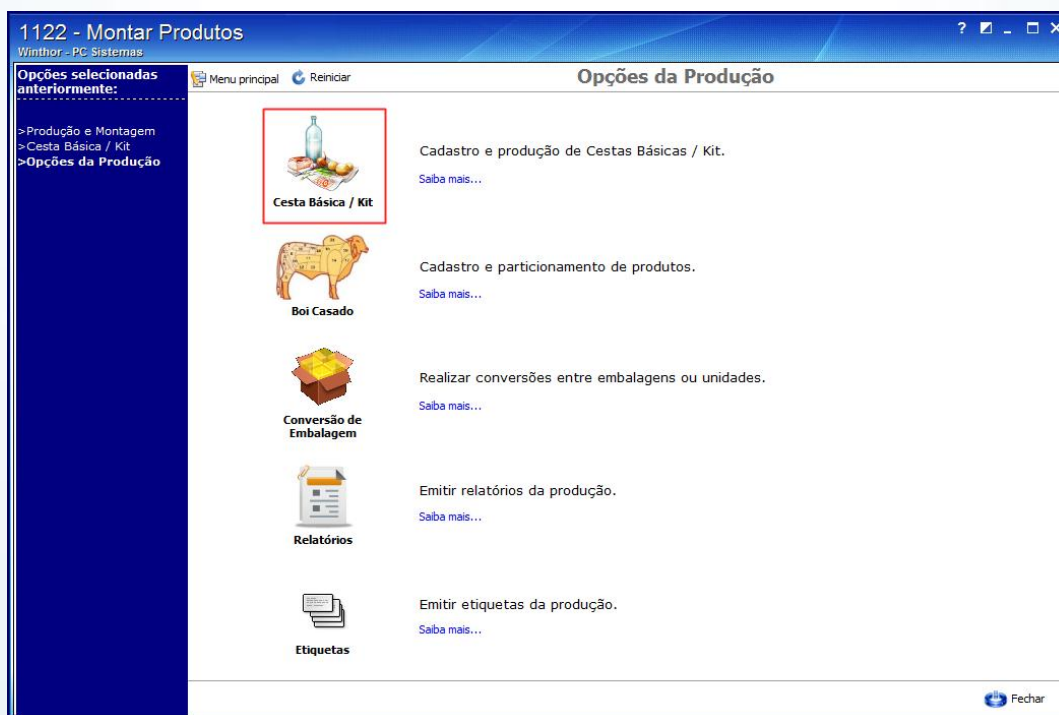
1122 - Montar Produtos
Winthor - PC Sistemas

Opções selecionadas anteriormente:

>Produção e Montagem
>Cesta Básica / Kit
>Opções da Produção

Menu principal
Reiniciar
Opções da Produção

Cesta Básica / Kit
Cadastro e produção de Cestas Básicas / Kit.
Saiba mais...

Boi Casado
Cadastro e particionamento de produtos.
Saiba mais...

Conversão de Embalagem
Realizar conversões entre embalagens ou unidades.
Saiba mais...

Relatórios
Emitir relatórios da produção.
Saiba mais...

Etiquetas
Emitir etiquetas da produção.
Saiba mais...

Fechar